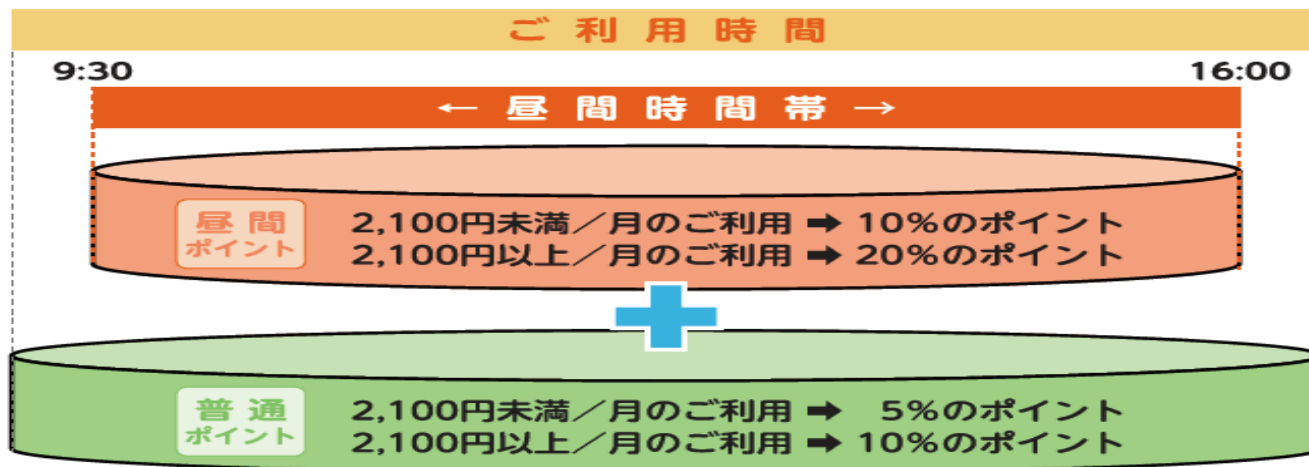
ご利用時間

9:30

16:00

← 昼間時間帯 →

昼間
ポイント

2,100円未満／月のご利用 ➡ 10%のポイント
2,100円以上／月のご利用 ➡ 20%のポイント

普通
ポイント

2,100円未満／月のご利用 ➡ 5%のポイント
2,100円以上／月のご利用 ➡ 10%のポイント